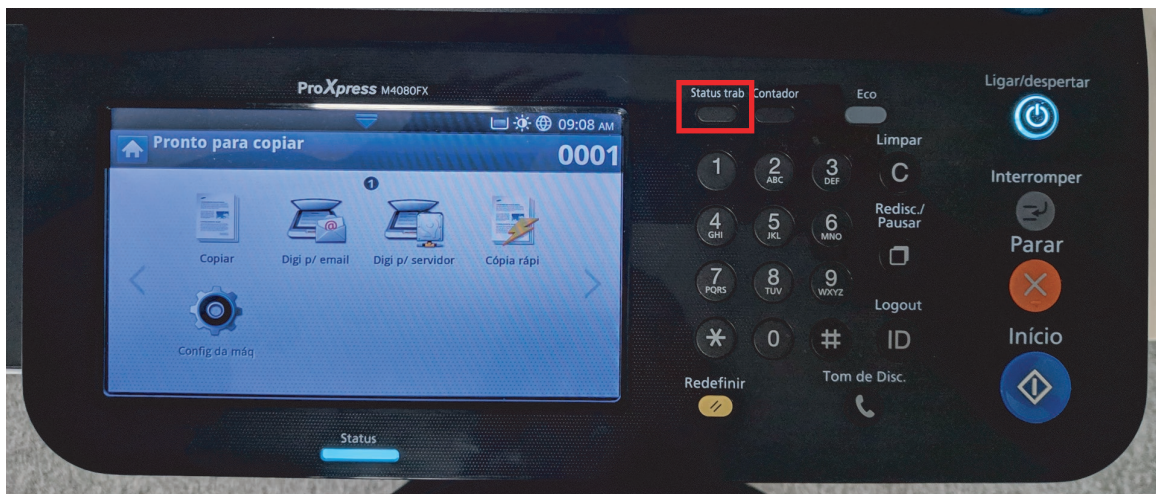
ProXpress M4080FX

09:08 AM

Pronto para copiar

0001

1

Copiar

Digi p/ email

Digi p/ servidor

Cópia rápi

Config da máq

Status

Status trab

Contador

Eco

Ligar/despertar

Limpar

C

1

2 ABC

3 DEF

4 GHI

5 JKL

6 MNO

7 PQRS

8 TUV

9 WXYZ

*

0

#

Redisc./ Pausar

Logout

ID

Interromper

Parar

Início

Redefinir

Tom de Disc.